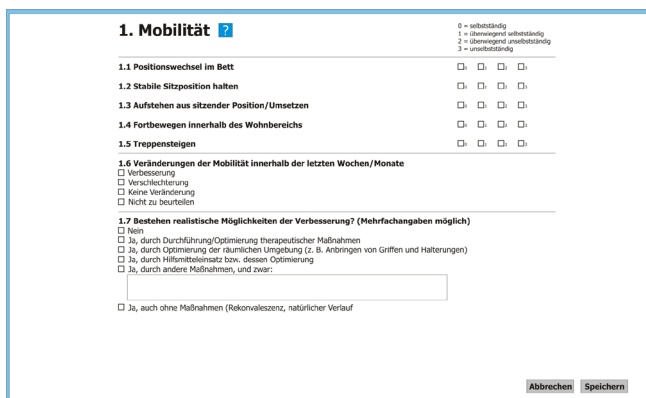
1. Mobilität ?

0 = selbstständig
1 = überwiegend selbstständig
2 = überwiegend unselbstständig
3 = unselbstständig

1.1 Positionswechsel im Bett ☐0 ☐1 ☐2 ☐3

1.2 Stabile Sitzposition halten ☐0 ☐1 ☐2 ☐3

1.3 Aufstehen aus sitzender Position/Umsetzen ☐0 ☐1 ☐2 ☐3

1.4 Fortbewegen innerhalb des Wohnbereichs ☐0 ☐1 ☐2 ☐3

1.5 Treppensteigen ☐0 ☐1 ☐2 ☐3

1.6 Veränderungen der Mobilität innerhalb der letzten Wochen/Monate
☐ Verbesserung
☐ Verschlechterung
☐ Keine Veränderung
☐ Nicht zu beurteilen

1.7 Bestehen realistische Möglichkeiten der Verbesserung? (Mehrfachangaben möglich)
☐ Nein
☐ Ja, durch Durchführung/Optimierung therapeutischer Maßnahmen
☐ Ja, durch Optimierung der räumlichen Umgebung (z. B. Anbringen von Griffen und Halterungen)
☐ Ja, durch Hilfsmitteleinsatz bzw. dessen Optimierung
☐ Ja, durch andere Maßnahmen, und zwar:

☐ Ja, auch ohne Maßnahmen (Rekonvaleszenz, natürlicher Verlauf

Abbrechen Speichern